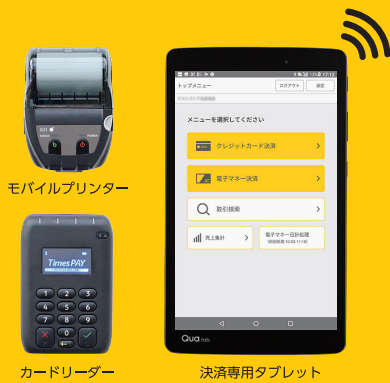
モバイルプリンター

Times PAY

1 2 3
4 5 6
7 8 9
0

カードリーダー

17:12

トップメニュー

ログアウト

設定

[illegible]

メニューを選択してください

クレジットカード決済

電子マネー決済

取引検索

売上集計

電子マネー日計処理

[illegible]

Qua tab

決済専用タブレット